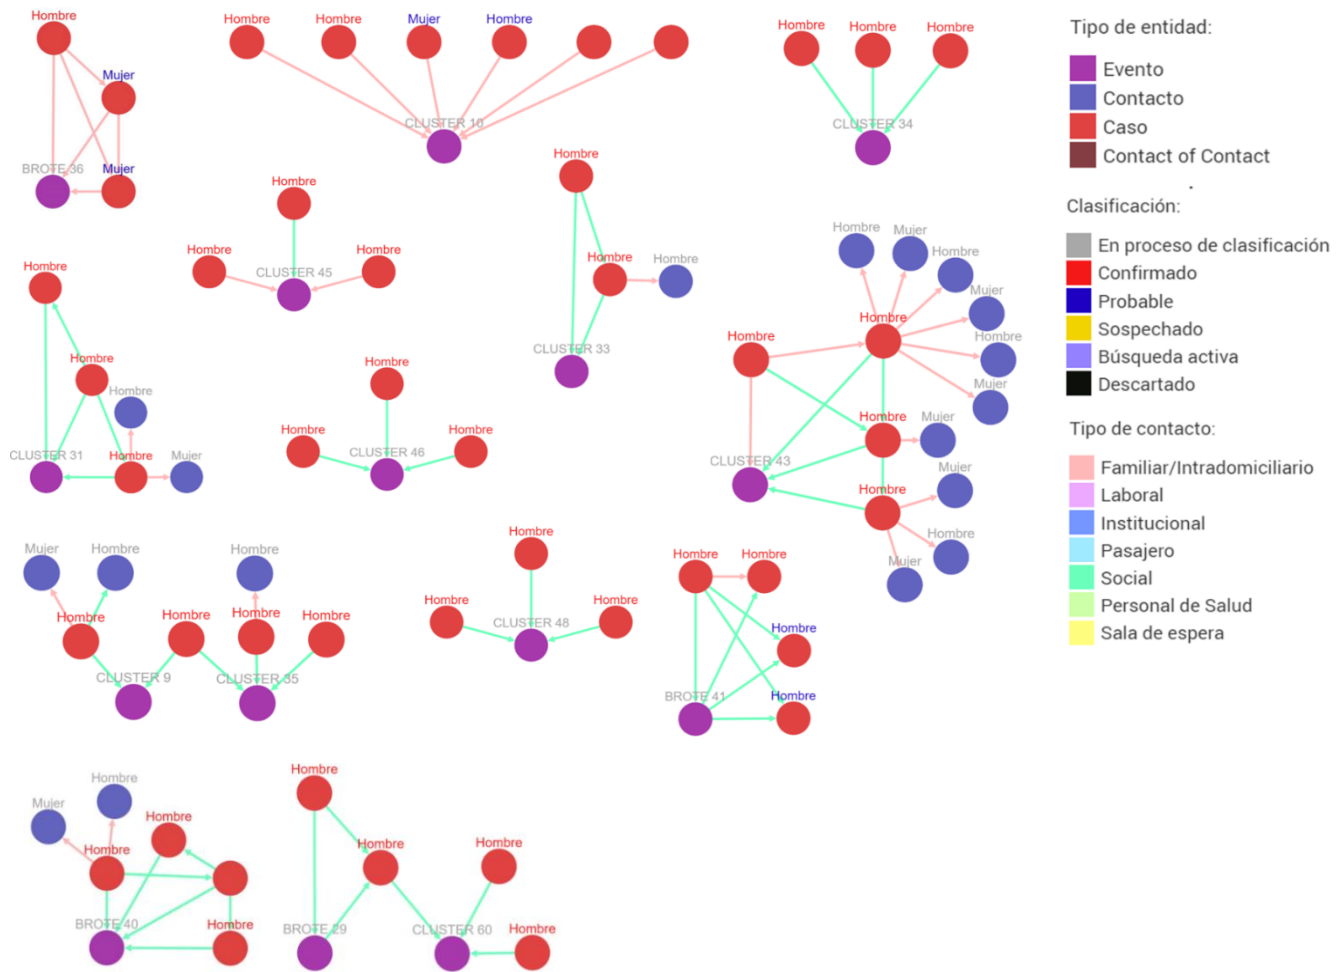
Hombre
Mujer
BROTE 36
Mujer

Hombre Hombre Mujer Hombre
CLUSTER 10

Hombre Hombre Hombre
CLUSTER 34

Tipo de entidad:
Evento
Contacto
Caso
Contact of Contact

Clasificación:
En proceso de clasificación
Confirmado
Probable
Sospechado
Búsqueda activa
Descartado

Tipo de contacto:
Familiar/Intradomiciliario
Laboral
Institucional
Pasajero
Social
Personal de Salud
Sala de espera

Hombre
Hombre
CLUSTER 45
Hombre

Hombre
Hombre
Hombre
CLUSTER 33

Hombre
Hombre
Hombre
CLUSTER 31
Hombre
Mujer

Hombre
Hombre
CLUSTER 46
Hombre

Hombre
Mujer
Hombre
Mujer
Hombre
Hombre
Hombre
Mujer
Hombre
Mujer
CLUSTER 43
Mujer
Hombre
Hombre
Mujer

Mujer
Hombre
Hombre
Hombre
CLUSTER 9
Hombre
Hombre
Hombre
CLUSTER 35

Hombre
Hombre
CLUSTER 48
Hombre

Hombre
Hombre
Hombre
BROTE 41
Hombre

Hombre
Mujer
Hombre
Hombre
BROTE 40
Hombre

Hombre
Hombre
Hombre
BROTE 29
CLUSTER 60
Hombre